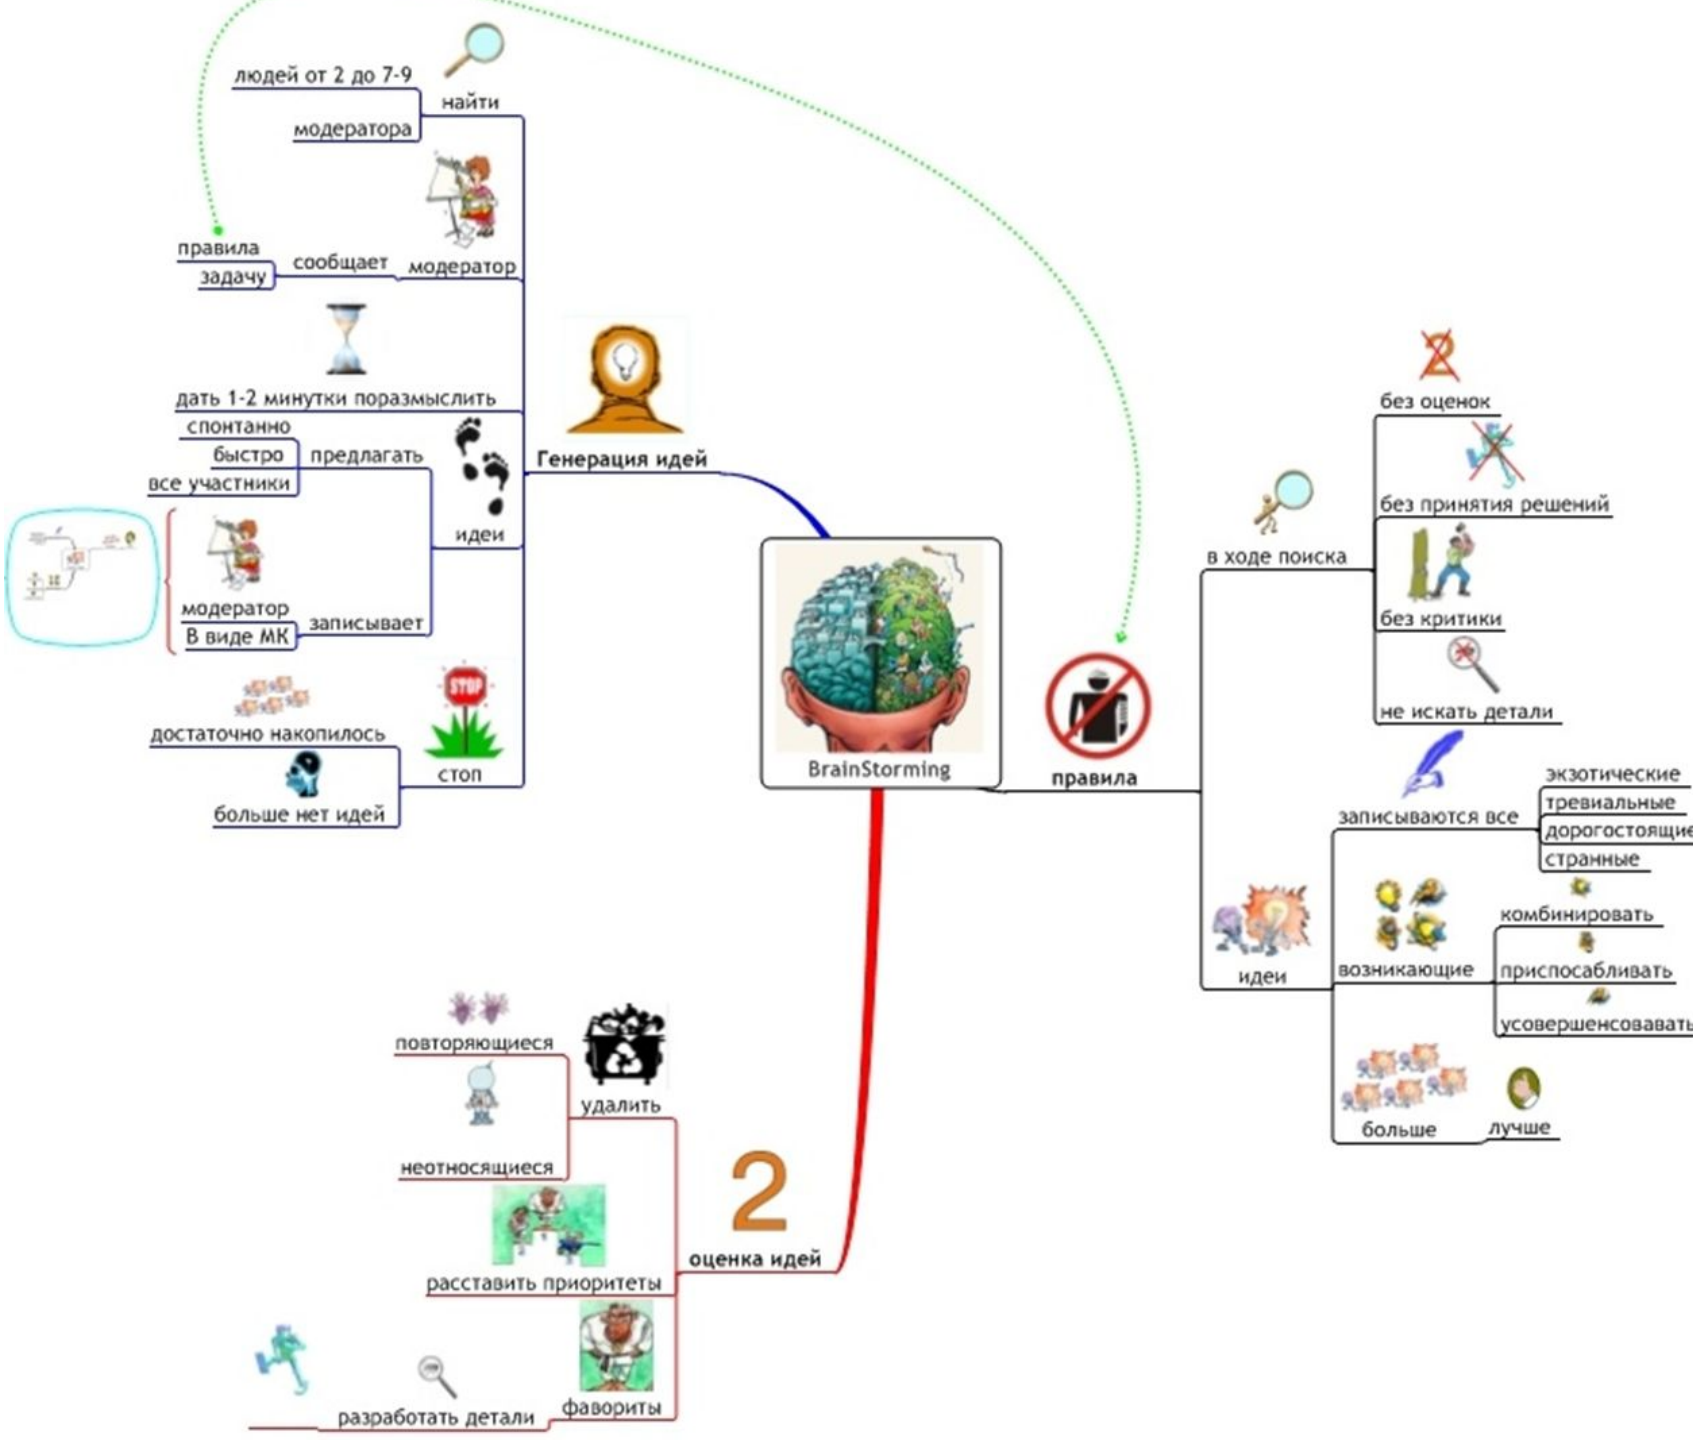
BrainStorming

Генерация идей
найти
людей от 2 до 7-9
модератора
модератор
сообщает
правила
задачу
дать 1-2 минутки поразмыслить
идеи
предлагать
спонтанно
быстро
все участники
модератор
записывает
В виде МК
стоп
достаточно накопилось
больше нет идей

правила
в ходе поиска
без оценок
без принятия решений
без критики
не искать детали
идеи
записываются все
экзотические
тревиальные
дорогостоящие
странные
возникающие
комбинировать
приспосабливать
усовершенсовавать
больше
лучше

2
оценка идей
удалить
повторяющиеся
неотносящиеся
расставить приоритеты
фавориты
разработать детали